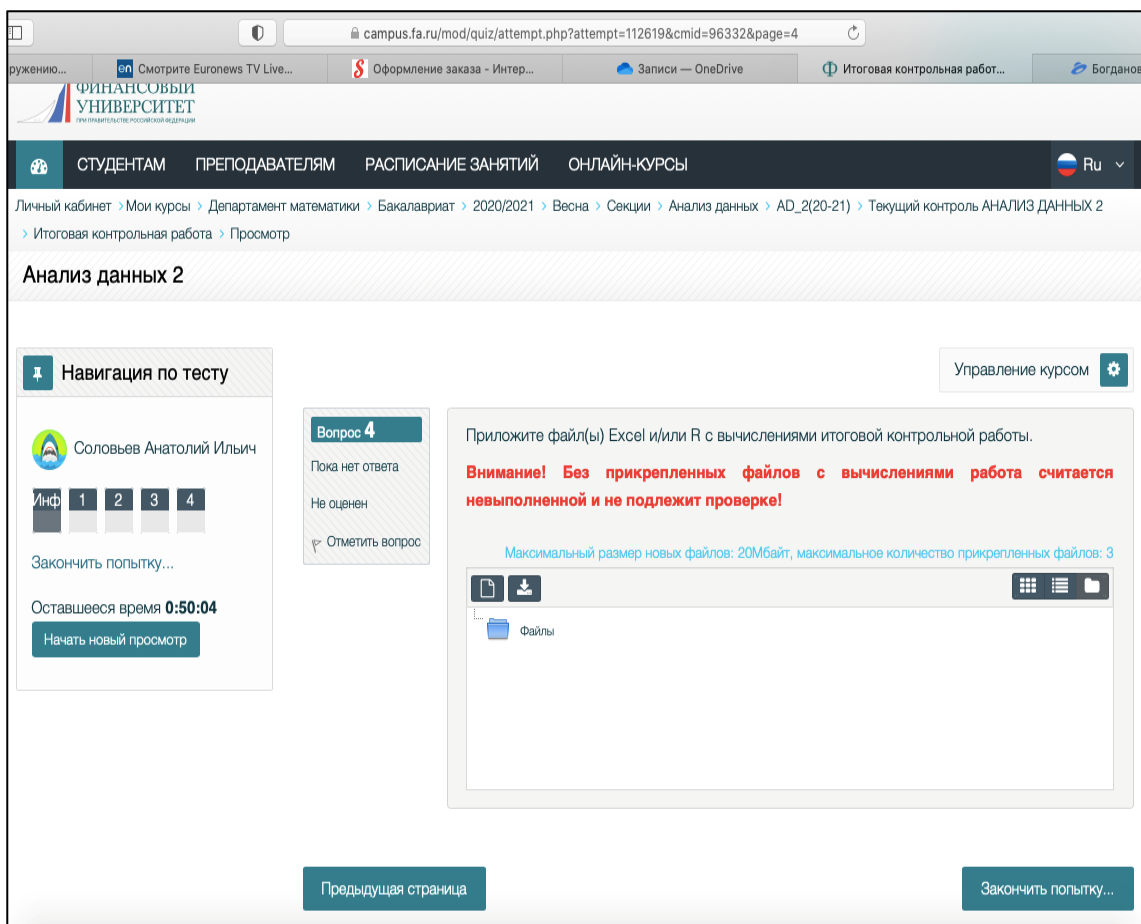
campus.fa.ru/mod/quiz/attempt.php?attempt=112619&cmid=96332&page=4

ружению... | Смотрите Euronews TV Live... | Оформление заказа - Интер... | Записи — OneDrive | Итоговая контрольная работ... | Богданов

ФИНАНСОВЫЙ УНИВЕРСИТЕТ
ПРИ ПРАВИТЕЛЬСТВЕ РОССИЙСКОЙ ФЕДЕРАЦИИ

СТУДЕНТАМ ПРЕПОДАВАТЕЛЯМ РАСПИСАНИЕ ЗАНЯТИЙ ОНЛАЙН-КУРСЫ Ru

Личный кабинет › Мои курсы › Департамент математики › Бакалавриат › 2020/2021 › Весна › Секции › Анализ данных › AD_2(20-21) › Текущий контроль АНАЛИЗ ДАННЫХ 2 › Итоговая контрольная работа › Просмотр

Анализ данных 2

Навигация по тесту

Управление курсом

Соловьев Анатолий Ильич

Инф 1 2 3 4

Закончить попытку...

Оставшееся время 0:50:04

Начать новый просмотр

Вопрос 4
Пока нет ответа
Не оценен
Отметить вопрос

Приложите файл(ы) Excel и/или R с вычислениями итоговой контрольной работы.

Внимание! Без прикрепленных файлов с вычислениями работа считается невыполненной и не подлежит проверке!

Максимальный размер новых файлов: 20Мбайт, максимальное количество прикрепленных файлов: 3

Файлы

Предыдущая страница

Закончить попытку...